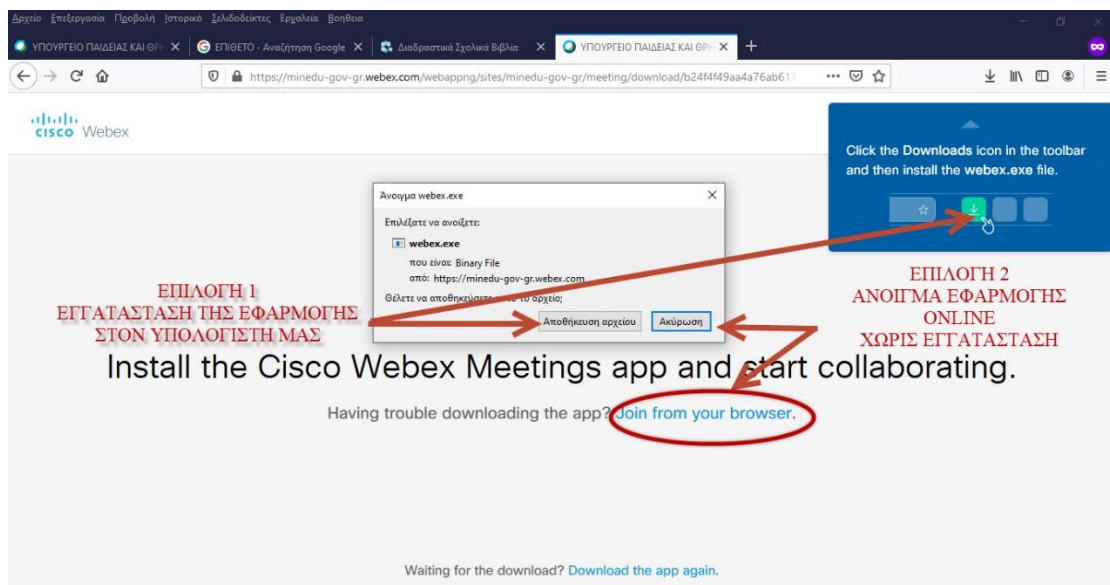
Αρχείο Επεξεργασία Προβολή Ιστορικό Σελιδοδείκτες Εργαλεία Βοήθεια

ΥΠΟΥΡΓΕΙΟ ΠΑΙΔΕΙΑΣ ΚΑΙ ΘΡ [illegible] × | ΕΠΙΘΕΤΟ - Αναζήτηση Google × | Διαδραστικά Σχολικά Βιβλία × | ΥΠΟΥΡΓΕΙΟ ΠΑΙΔΕΙΑΣ ΚΑΙ ΘΡ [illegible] × | +

https://minedu-gov-gr.webex.com/webappng/sites/minedu-gov-gr/meeting/download/b24f4f49aa4a76ab617 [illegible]

cisco Webex

Click the Downloads icon in the toolbar and then install the webex.exe file.

Άνοιγμα webex.exe

Επιλέξατε να ανοίξετε:

webex.exe

που είναι: Binary File

από: https://minedu-gov-gr.webex.com

Θέλετε να αποθηκεύσ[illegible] το αρχείο;

Αποθήκευση αρχείου | Ακύρωση

ΕΠΙΛΟΓΗ 1
ΕΓΓΑΤΑΣΤΑΣΗ ΤΗΣ ΕΦΑΡΜΟΓΗΣ
ΣΤΟΝ ΥΠΟΛΟΓΙΣΤΗ ΜΑΣ

ΕΠΙΛΟΓΗ 2
ΑΝΟΙΓΜΑ ΕΦΑΡΜΟΓΗΣ
ONLINE
ΧΩΡΙΣ ΕΓΚΑΤΑΣΤΑΣΗ

Install the Cisco Webex Meetings app and start collaborating.

Having trouble downloading the app? Join from your browser.

Waiting for the download? Download the app again.